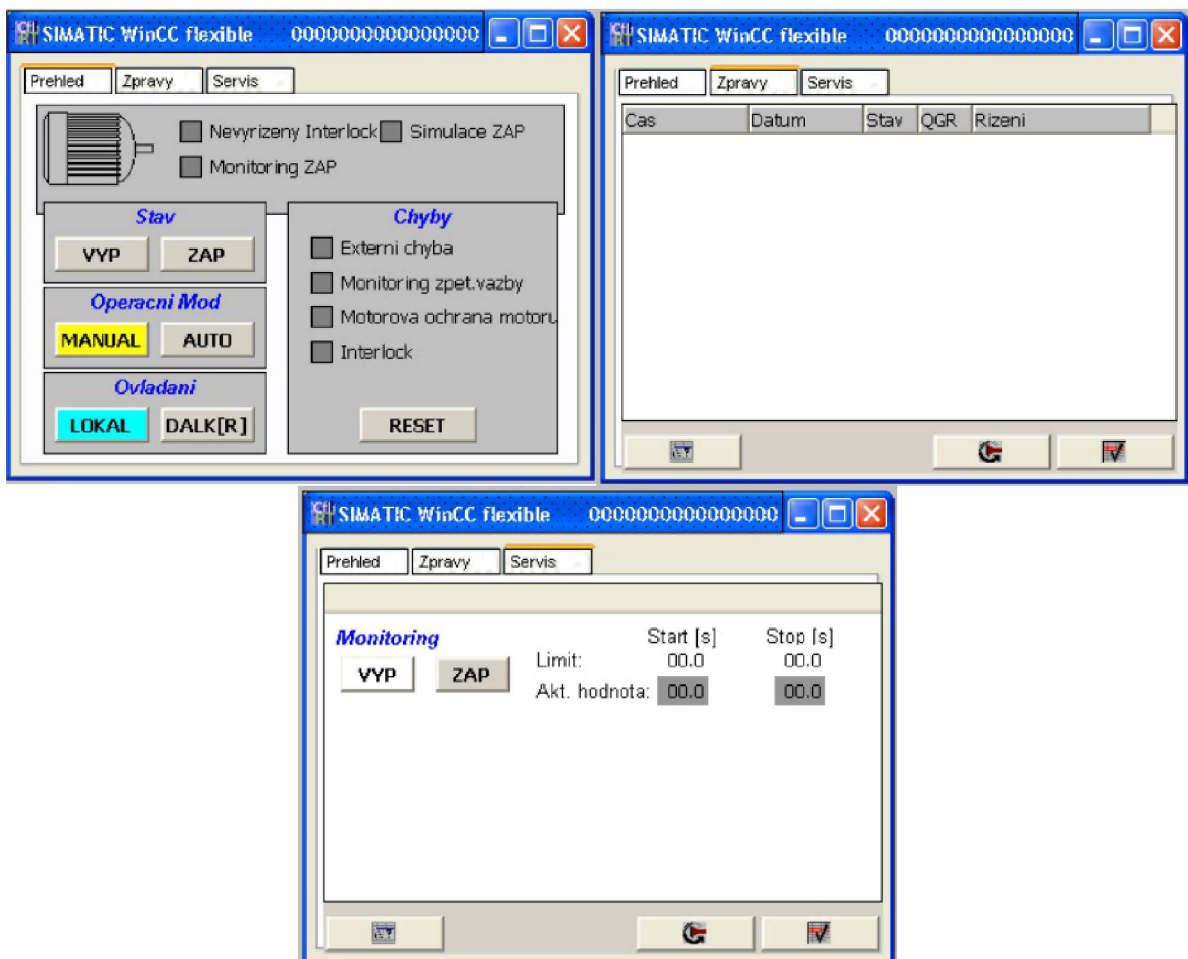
SIMATIC WinCC flexible 0000000000000000

Prehled | Zpravy | Servis

Nevyrizeny Interlock | Simulace ZAP

Monitoring ZAP

Stav

VYP | ZAP

Operacni Mod

MANUAL | AUTO

Ovladani

LOKAL | DALK[R]

Chyby

Externi chyba

Monitoring zpet.vazby

Motorova ochrana motoru

Interlock

RESET

SIMATIC WinCC flexible 0000000000000000

Prehled | Zpravy | Servis

| Cas | Datum | Stav | QGR | Rizeni |
|---|---|---|---|---|

SIMATIC WinCC flexible 0000000000000000

Prehled | Zpravy | Servis

Monitoring

VYP | ZAP

Start [s] | Stop [s]

Limit: 00.0 | 00.0

Akt. hodnota: 00.0 | 00.0